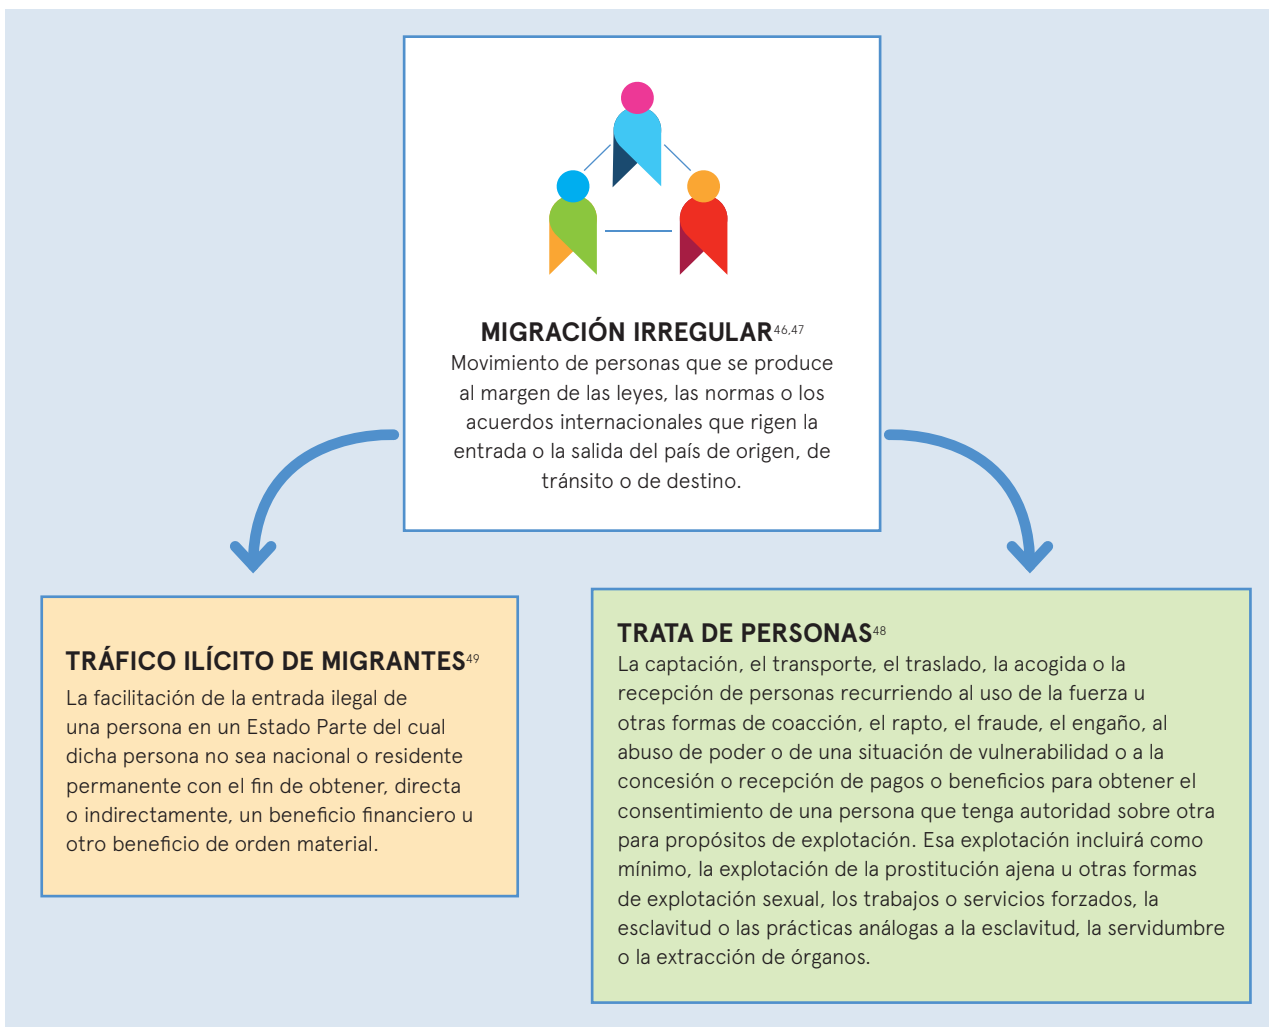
MIGRACIÓN IRREGULAR$^{46,47}$
Movimiento de personas que se produce al margen de las leyes, las normas o los acuerdos internacionales que rigen la entrada o la salida del país de origen, de tránsito o de destino.

TRÁFICO ILÍCITO DE MIGRANTES$^{49}$
La facilitación de la entrada ilegal de una persona en un Estado Parte del cual dicha persona no sea nacional o residente permanente con el fin de obtener, directa o indirectamente, un beneficio financiero u otro beneficio de orden material.

TRATA DE PERSONAS$^{48}$
La captación, el transporte, el traslado, la acogida o la recepción de personas recurriendo al uso de la fuerza u otras formas de coacción, el rapto, el fraude, el engaño, al abuso de poder o de una situación de vulnerabilidad o a la concesión o recepción de pagos o beneficios para obtener el consentimiento de una persona que tenga autoridad sobre otra para propósitos de explotación. Esa explotación incluirá como mínimo, la explotación de la prostitución ajena u otras formas de explotación sexual, los trabajos o servicios forzados, la esclavitud o las prácticas análogas a la esclavitud, la servidumbre o la extracción de órganos.